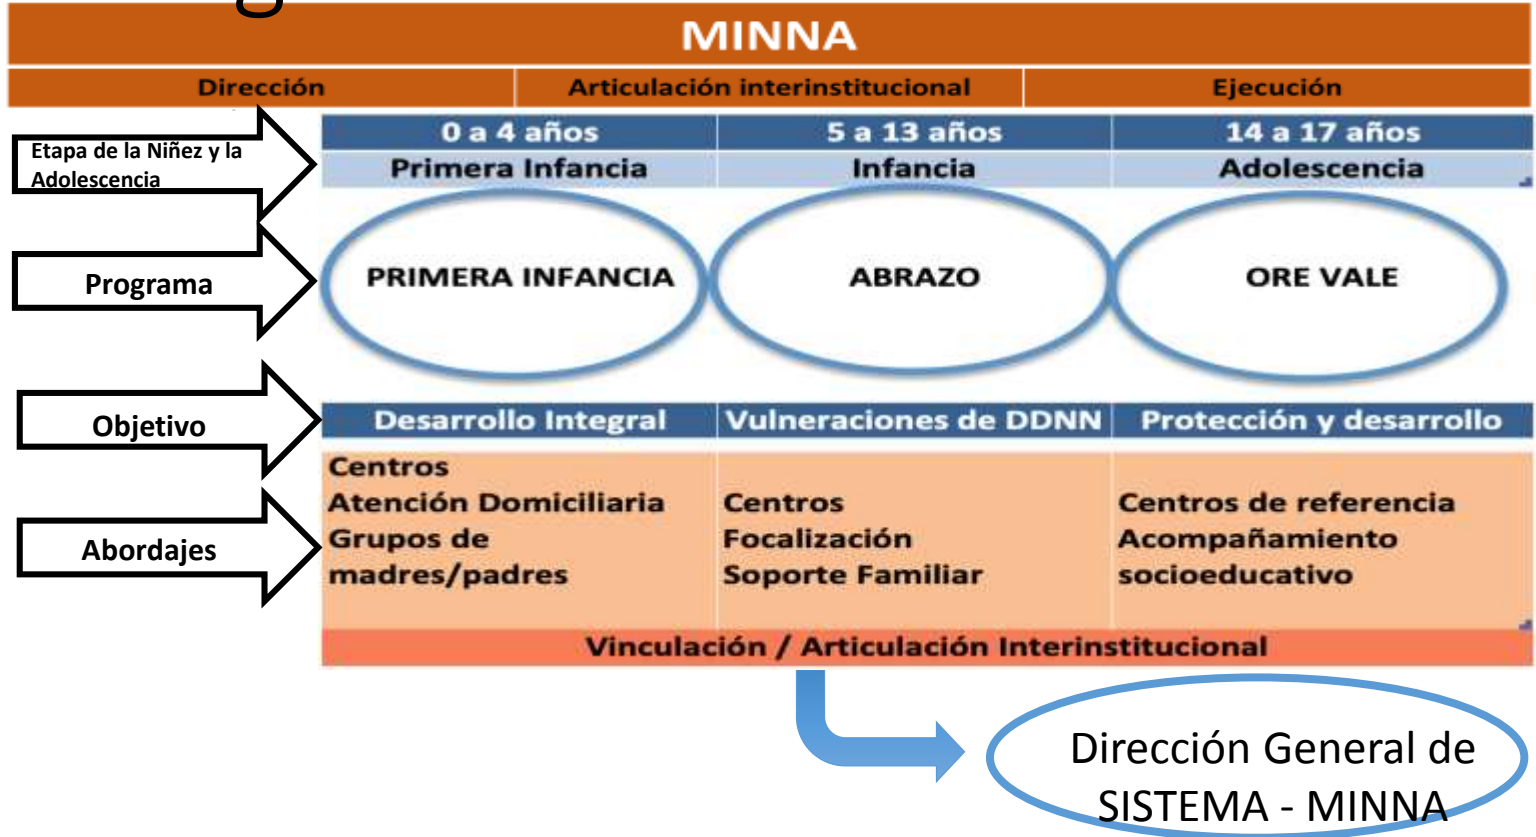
MINNA

| Dirección | Articulación interinstitucional | Ejecución |
|---|---|---|

Etapa de la Niñez y la Adolescencia

| 0 a 4 años | 5 a 13 años | 14 a 17 años |
|---|---|---|
| Primera Infancia | Infancia | Adolescencia |

Programa

PRIMERA INFANCIA

ABRAZO

ORE VALE

Objetivo

| Desarrollo Integral | Vulneraciones de DDNN | Protección y desarrollo |
|---|---|---|
| Centros Atención Domiciliaria Grupos de madres/padres | Centros Focalización Soporte Familiar | Centros de referencia Acompañamiento socioeducativo |

Abordajes

Vinculación / Articulación Interinstitucional

Dirección General de SISTEMA - MINNA